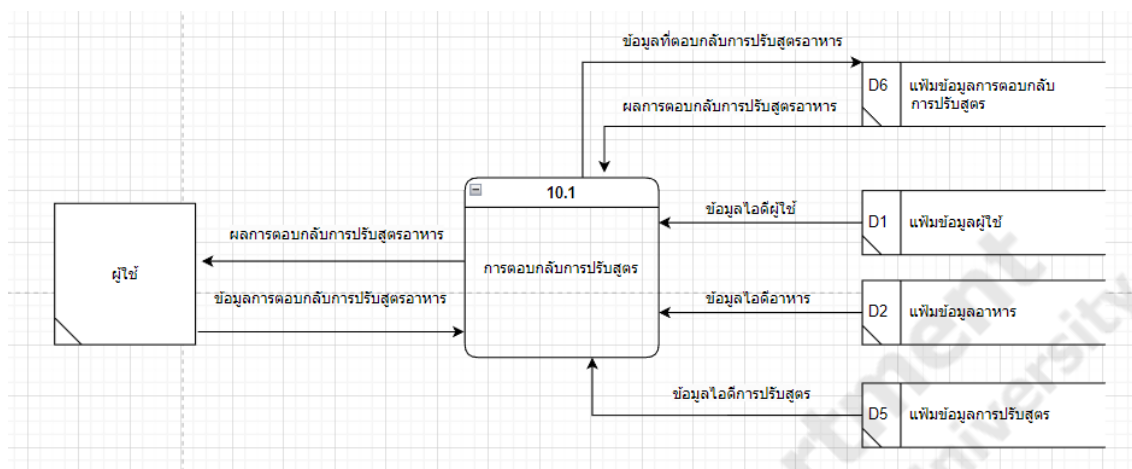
ข้อมูลที่ตอบกลับการปรับสูตรอาหาร

D6 แฟ้มข้อมูลการตอบกลับการปรับสูตร

ผลการตอบกลับการปรับสูตรอาหาร

10.1

การตอบกลับการปรับสูตร

ข้อมูลไอดีผู้ใช้

D1 แฟ้มข้อมูลผู้ใช้

ผลการตอบกลับการปรับสูตรอาหาร

ผู้ใช้

ข้อมูลการตอบกลับการปรับสูตรอาหาร

ข้อมูลไอดีอาหาร

D2 แฟ้มข้อมูลอาหาร

ข้อมูลไอดีการปรับสูตร

D5 แฟ้มข้อมูลการปรับสูตร

rtment
University